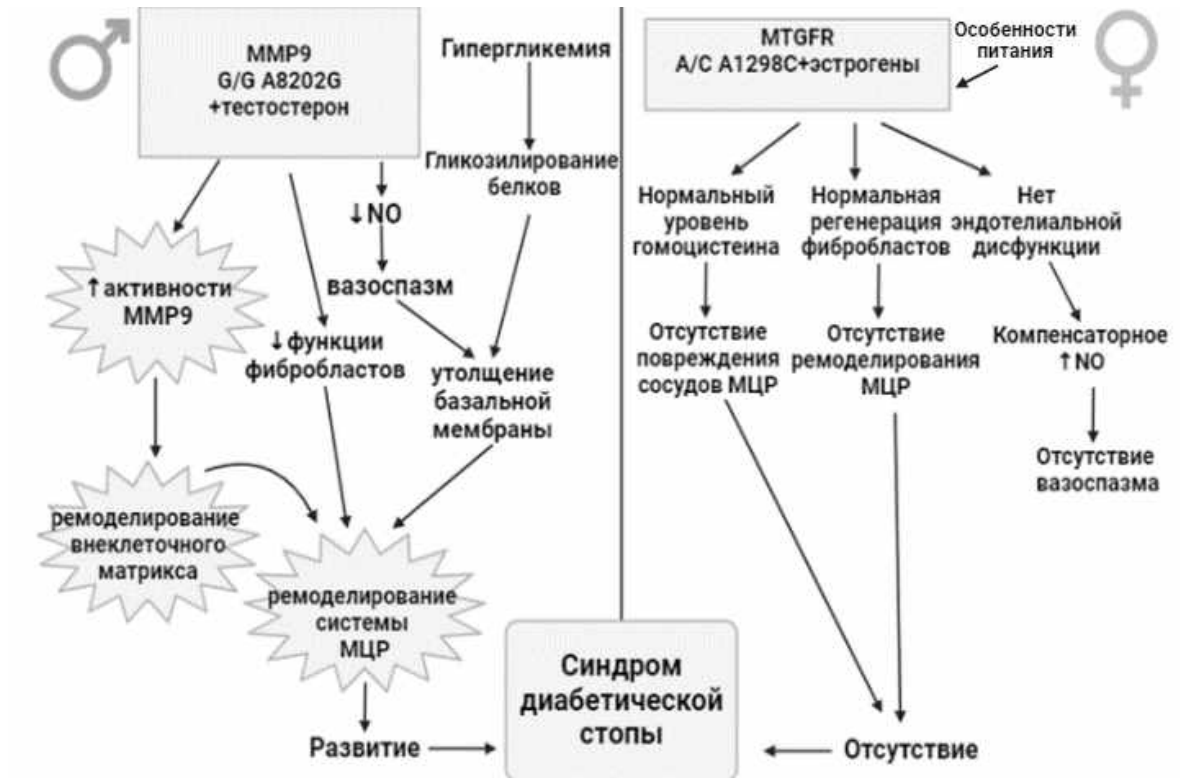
MMP9
G/G A8202G
+тестостерон

Гипергликемия

Гликозилирование белков

↓NO

вазоспазм

↑активности MMP9

↓функции фибробластов

утолщение базальной мембраны

ремоделирование внеклеточного матрикса

ремоделирование системы МЦР

Развитие

Синдром диабетической стопы

MTGFR
A/C A1298C+эстрогены

Особенности питания

Нормальный уровень гомоцистеина

Нормальная регенерация фибробластов

Нет эндотелиальной дисфункции

Отсутствие повреждения сосудов МЦР

Отсутствие ремоделирования МЦР

Компенсаторное ↑NO

Отсутствие вазоспазма

Отсутствие